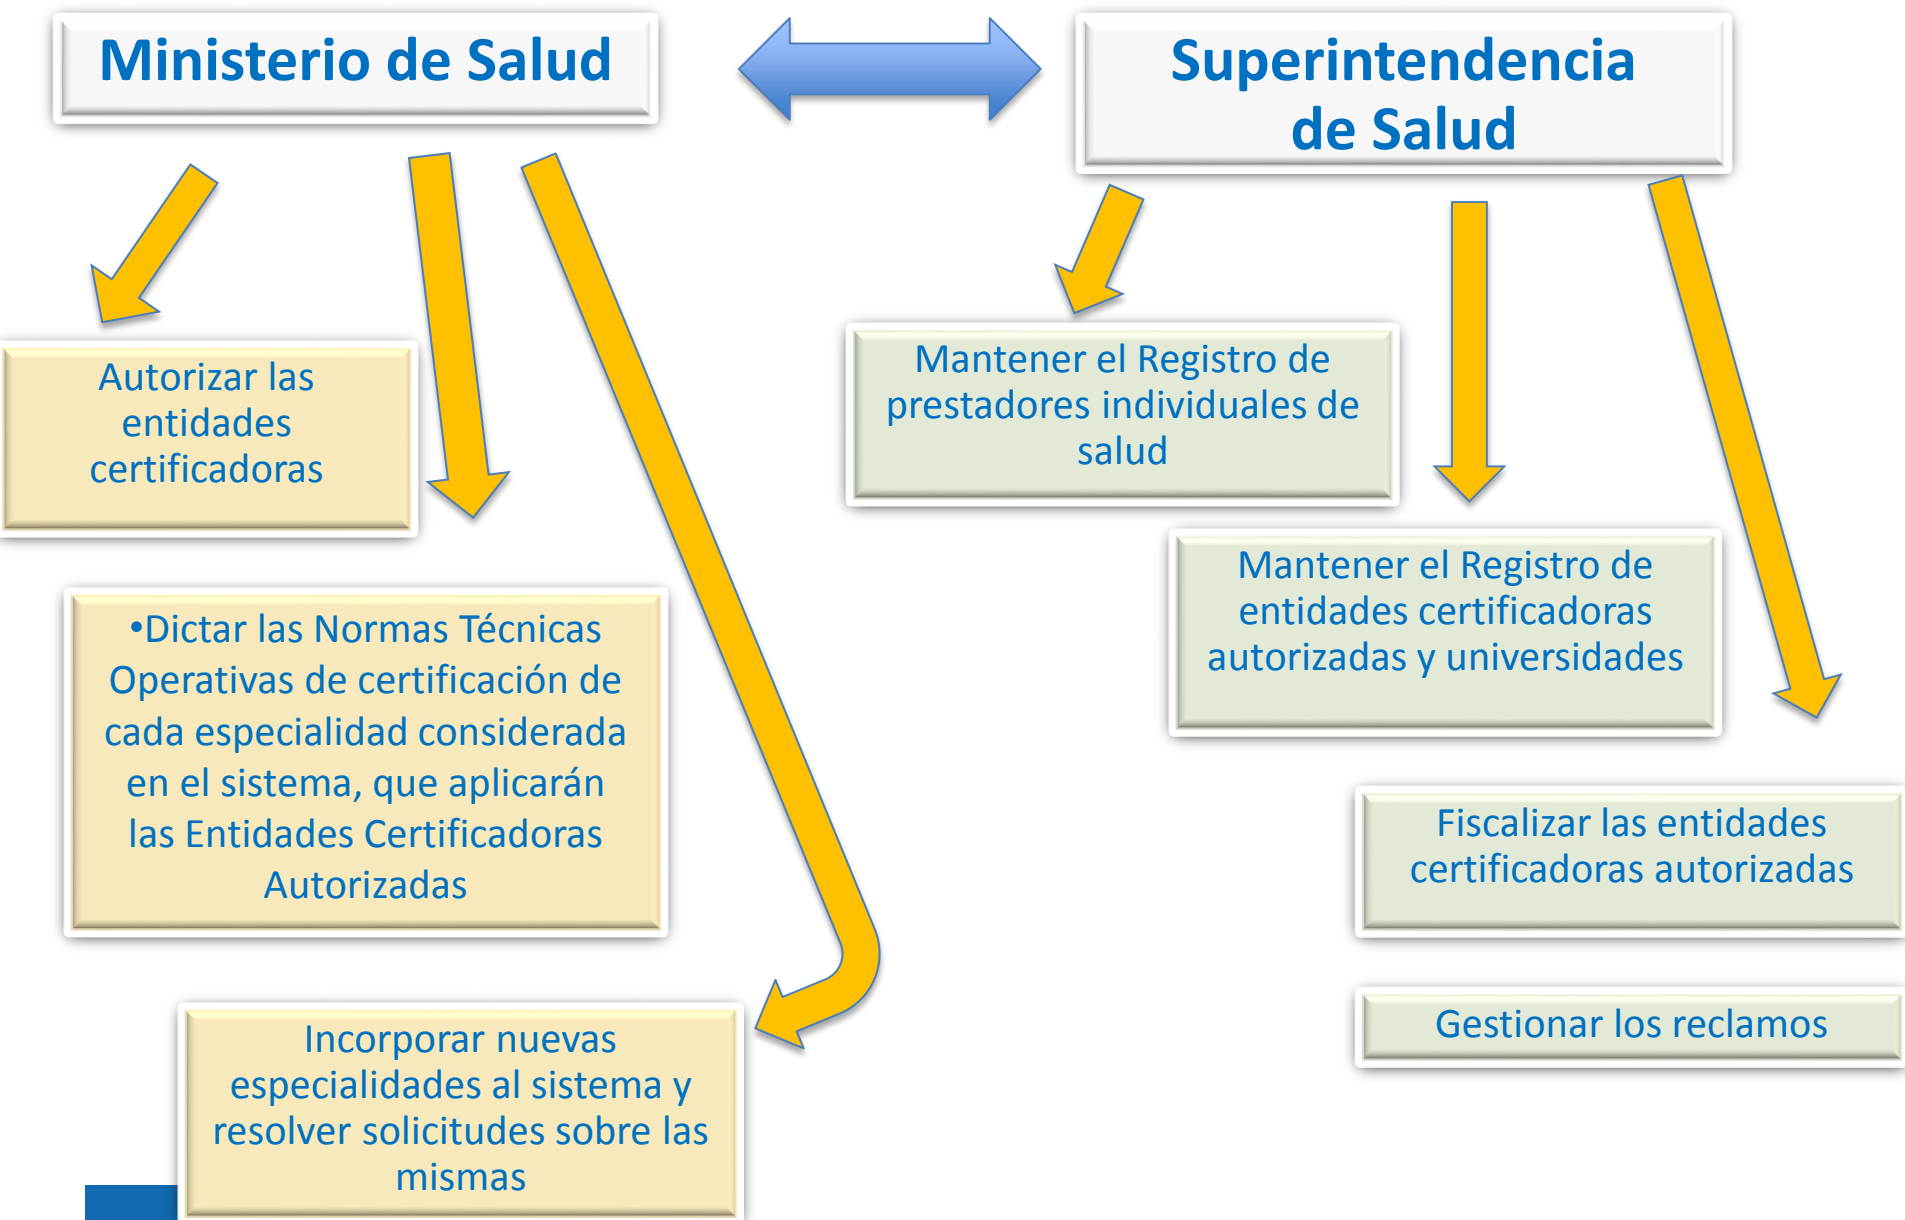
Ministerio de Salud

Superintendencia de Salud

Autorizar las entidades certificadoras

•Dictar las Normas Técnicas Operativas de certificación de cada especialidad considerada en el sistema, que aplicarán las Entidades Certificadoras Autorizadas

Incorporar nuevas especialidades al sistema y resolver solicitudes sobre las mismas

Mantener el Registro de prestadores individuales de salud

Mantener el Registro de entidades certificadoras autorizadas y universidades

Fiscalizar las entidades certificadoras autorizadas

Gestionar los reclamos